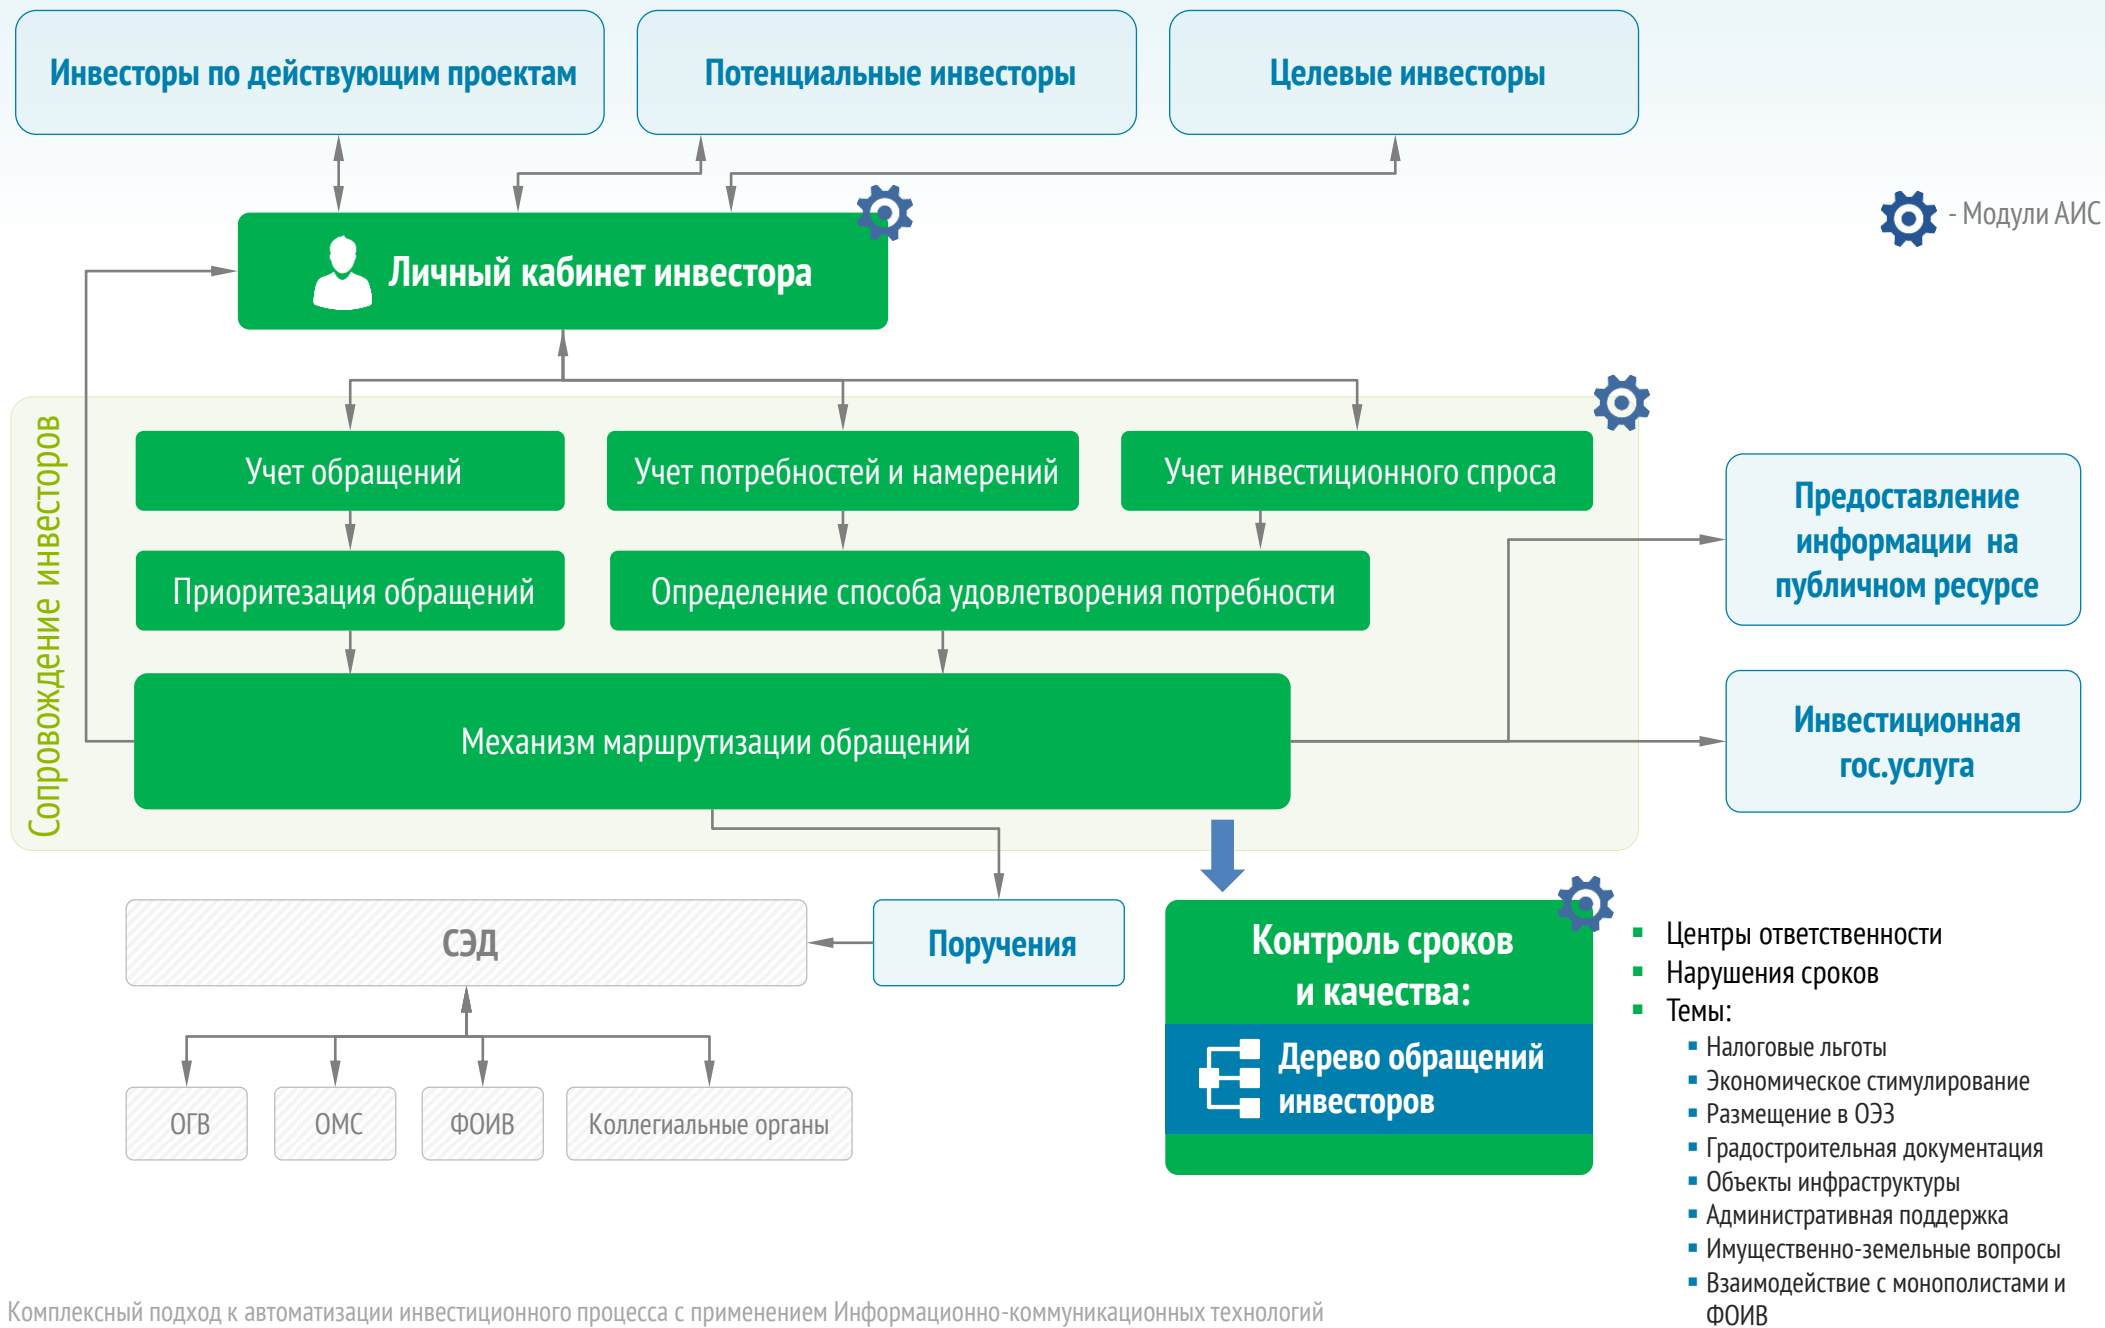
Инвесторы по действующим проектам

Потенциальные инвесторы

Целевые инвесторы

- Модули АИС

Личный кабинет инвестора

Сопровождение инвесторов

Учет обращений

Учет потребностей и намерений

Учет инвестиционного спроса

Приоритезация обращений

Определение способа удовлетворения потребности

Механизм маршрутизации обращений

Предоставление информации на публичном ресурсе

Инвестиционная гос.услуга

СЭД

Поручения

Контроль сроков и качества:

Дерево обращений инвесторов

ОГВ

ОМС

ФОИВ

Коллегиальные органы

- Центры ответственности
- Нарушения сроков
- Темы:
  - Налоговые льготы
  - Экономическое стимулирование
  - Размещение в ОЭЗ
  - Градостроительная документация
  - Объекты инфраструктуры
  - Административная поддержка
  - Имущественно-земельные вопросы
  - Взаимодействие с монополистами и ФОИВ

Комплексный подход к автоматизации инвестиционного процесса с применением Информационно-коммуникационных технологий